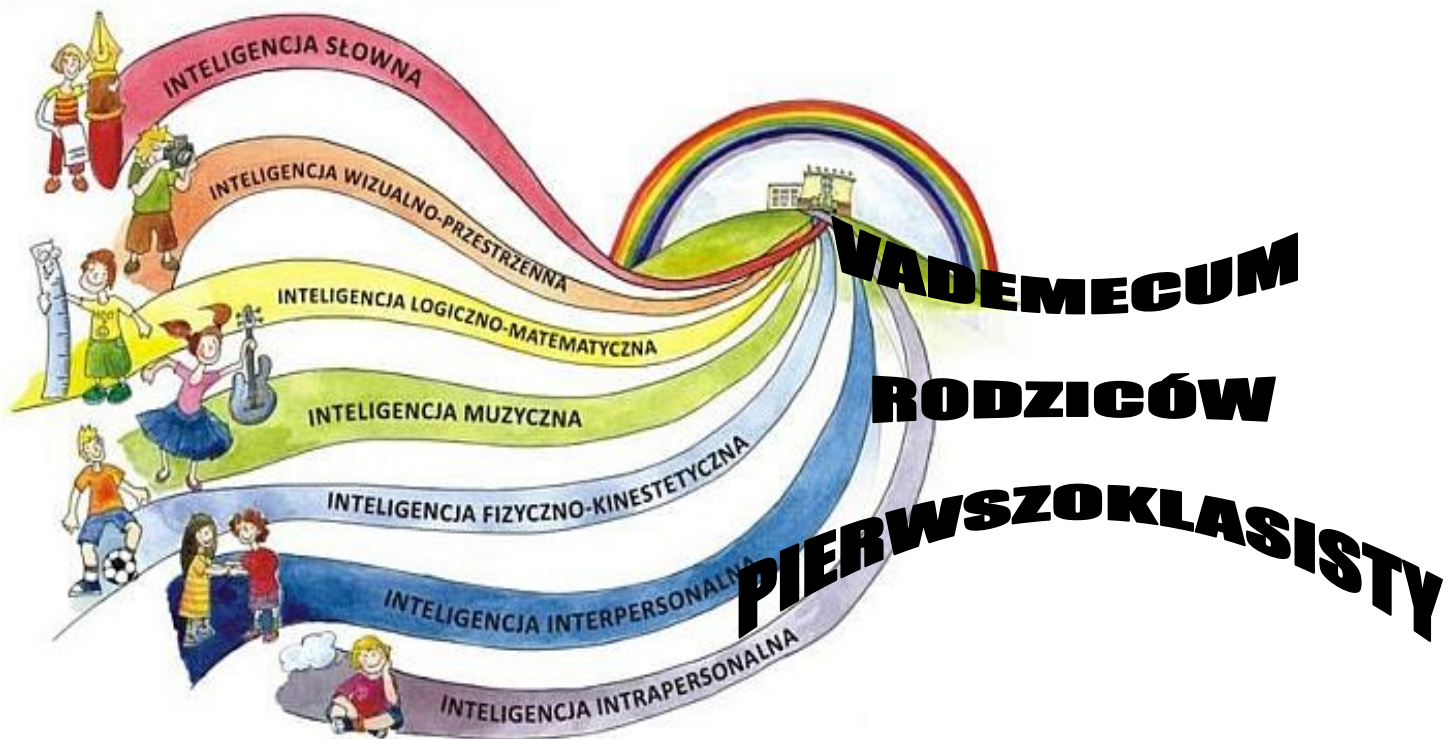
INTELIGENCJA SŁOWNA

INTELIGENCJA WIZUALNO-PRZESTRZENNA

INTELIGENCJA LOGICZNO-MATEMATYCZNA

INTELIGENCJA MUZYCZNA

INTELIGENCJA FIZYCZNO-KINESTETYCZNA

INTELIGENCJA INTERPERSONALNA

INTELIGENCJA INTRAPERSONALNA

VADEMECUM

RODZICÓW

PIERWSZOKLASISTY